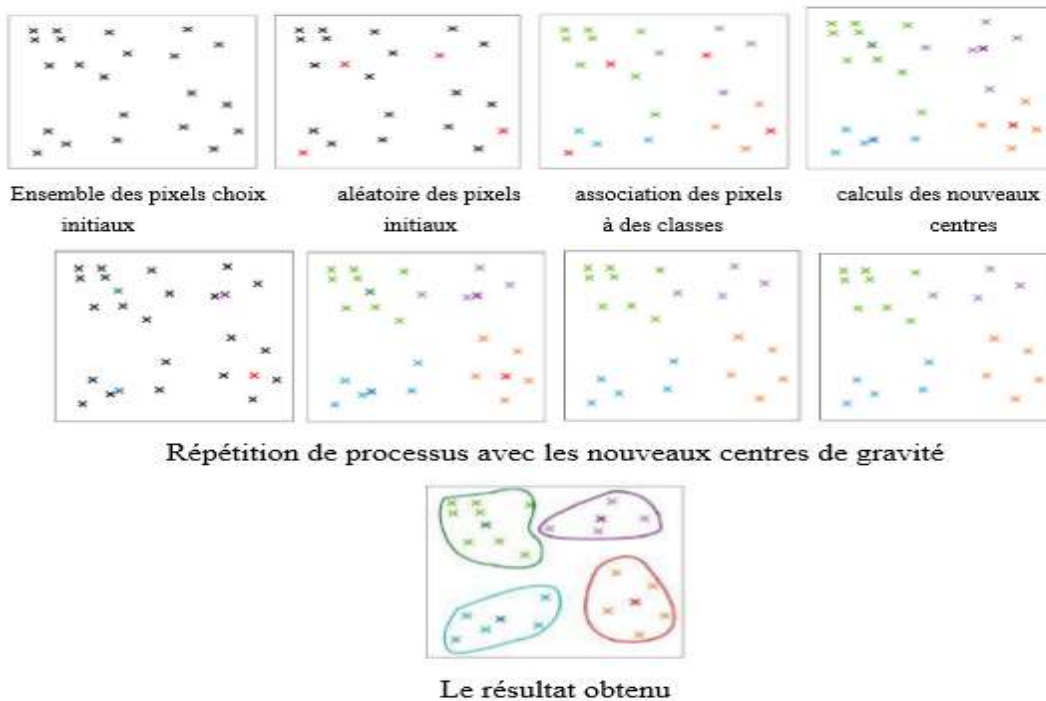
Ensemble des pixels choix initiaux

aléatoire des pixels initiaux

association des pixels à des classes

calculs des nouveaux centres

Répétition de processus avec les nouveaux centres de gravité

Le résultat obtenu